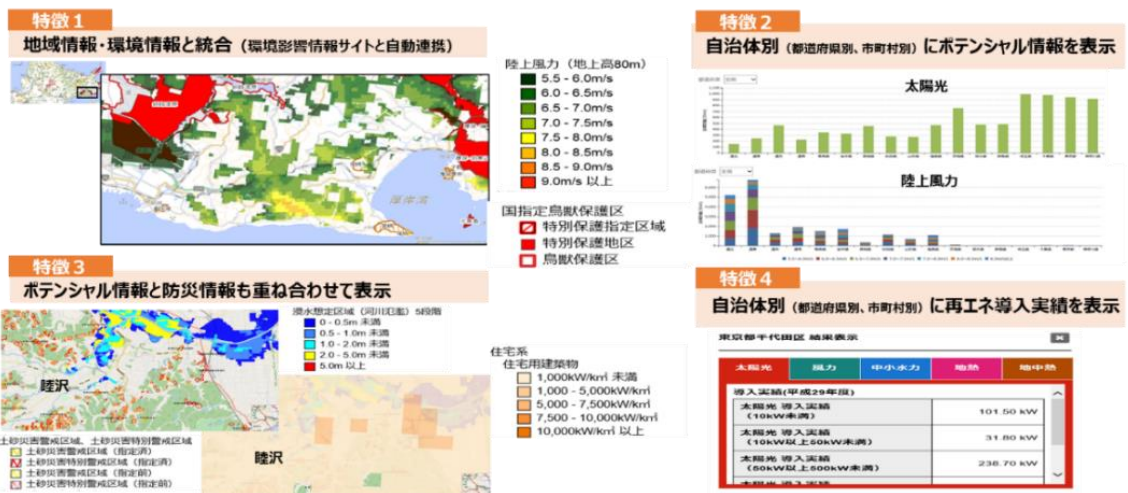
特徴１

地域情報・環境情報と統合（環境影響情報サイトと自動連携）

陸上風力（地上高80m）
5.5 - 6.0m/s
6.0 - 6.5m/s
6.5 - 7.0m/s
7.0 - 7.5m/s
7.5 - 8.0m/s
8.0 - 8.5m/s
8.5 - 9.0m/s
9.0m/s 以上

国指定鳥獣保護区
特別保護指定区域
特別保護地区
鳥獣保護区

特徴２

自治体別（都道府県別、市町村別）にポテンシャル情報を表示

太陽光

陸上風力

特徴３

ポテンシャル情報と防災情報も重ね合わせて表示

浸水想定区域（河川氾濫）5段階
0 - 0.5m 未満
0.5 - 1.0m 未満
1.0 - 2.0m 未満
2.0 - 5.0m 未満
5.0m 以上

睦沢

住宅系
住宅用建築物
1,000kW/km² 未満
1,000 - 5,000kW/km²
5,000 - 7,500kW/km²
7,500 - 10,000kW/km²
10,000kW/km² 以上

土砂災害警戒区域、土砂災害特別警戒区域
土砂災害警戒区域（指定済）
土砂災害特別警戒区域（指定済）
土砂災害警戒区域（指定前）
土砂災害特別警戒区域（指定前）

睦沢

特徴４

自治体別（都道府県別、市町村別）に再エネ導入実績を表示

東京都千代田区 結果表示

太陽光 | 風力 | 中小水力 | 地熱 | 地中熱

導入実績（平成29年度）

| | |
|---|---|
| 太陽光 導入実績（10kW未満） | 101.50 kW |
| 太陽光 導入実績（10kW以上50kW未満） | 31.80 kW |
| 太陽光 導入実績（50kW以上500kW未満） | 236.70 kW |